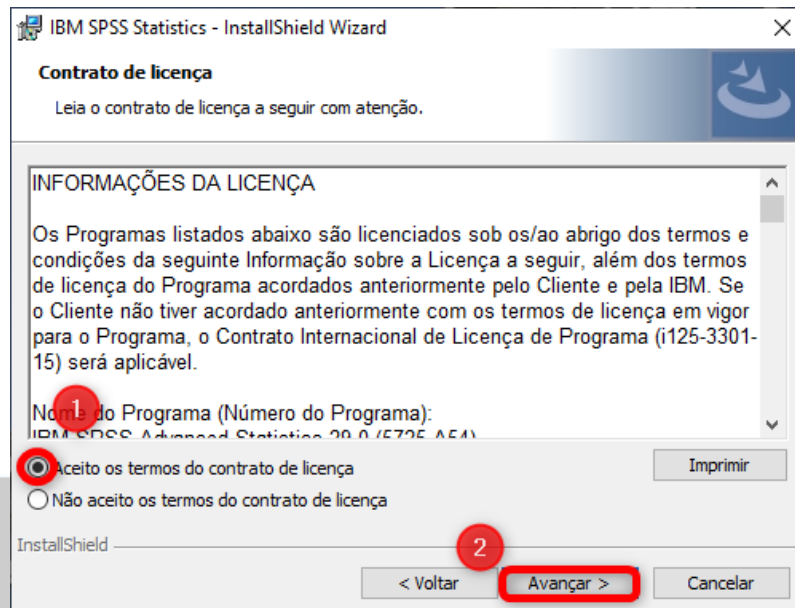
IBM SPSS Statistics - InstallShield Wizard

Contrato de licença

Leia o contrato de licença a seguir com atenção.

INFORMAÇÕES DA LICENÇA

Os Programas listados abaixo são licenciados sob os/ao abrigo dos termos e condições da seguinte Informação sobre a Licença a seguir, além dos termos de licença do Programa acordados anteriormente pelo Cliente e pela IBM. Se o Cliente não tiver acordado anteriormente com os termos de licença em vigor para o Programa, o Contrato Internacional de Licença de Programa (i125-3301-15) será aplicável.

Nome do Programa (Número do Programa):
IBM SPSS Advanced Statistics 29.0 (5725-A54)

1

Aceito os termos do contrato de licença

Não aceito os termos do contrato de licença

Imprimir

InstallShield

2

< Voltar

Avançar >

Cancelar